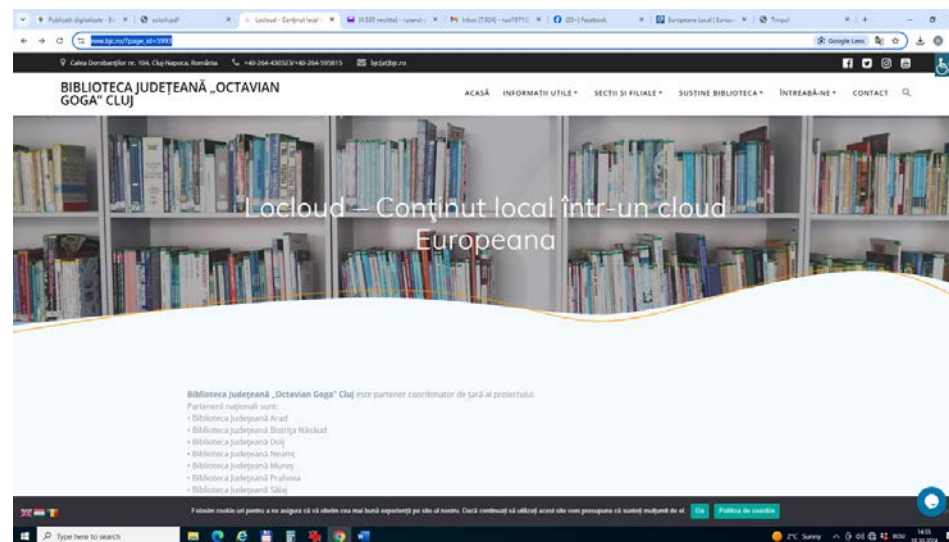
Publicații digitalizate · B | locloud.pdf | Locloud - Conținut local | (4.533 necitite) | Inbox (7.824) | (20+) Facebook | Europeana Local | Europ | Timpul

www.bjc.ro/?page_id=3993

Google Lens

Calea Dorobanților nr. 104, Cluj-Napoca, România    +40-264-430323/+40-264-595815    bjc@bjc.ro

BIBLIOTECA JUDEȚEANĂ „OCTAVIAN GOGA" CLUJ

ACASĂ   INFORMAȚII UTILE   SECȚII ȘI FILIALE   SUSȚINE BIBLIOTECA   ÎNTREABĂ-NE   CONTACT

Locloud – Conținut local într-un cloud Europeana

Biblioteca Județeană „Octavian Goga" Cluj este partener coordonator de țară al proiectului.
Partenerii naționali sunt:
• Biblioteca Județeană Arad
• Biblioteca Județeană Bistrița Năsăud
• Biblioteca Județeană Dolj
• Biblioteca Județeană Neamț
• Biblioteca Județeană Mureș
• Biblioteca Județeană Prahova
• Biblioteca Județeană Sălaj

Folosim cookie-uri pentru a ne asigura că vă oferim cea mai bună experiență pe site-ul nostru. Dacă continuați să utilizați acest site vom presupune că sunteți mulțumit de el.   Ok   Politica de cookie

Type here to search

2°C Sunny   ROU   14:55